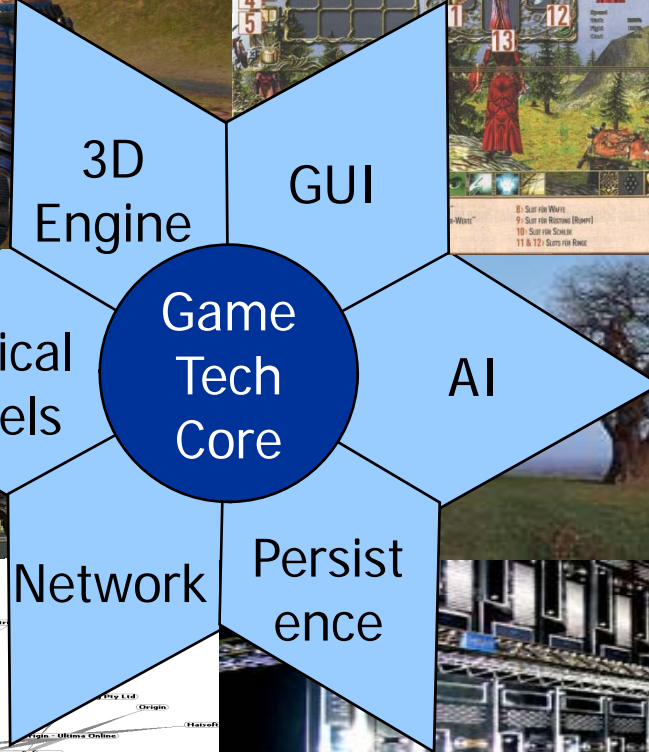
3D Engine

GUI

ical
els

Game Tech Core

AI

Network

Persist ence

4
5
11
12
13

8: Slot für Waffe
9: Slot für Rüstung (Rumpf)
10: Slot für Schilde
11 & 12: Slots für Ringe
-Werte"

Pty Ltd
Origin
Origin - Ultima Online
Haiso